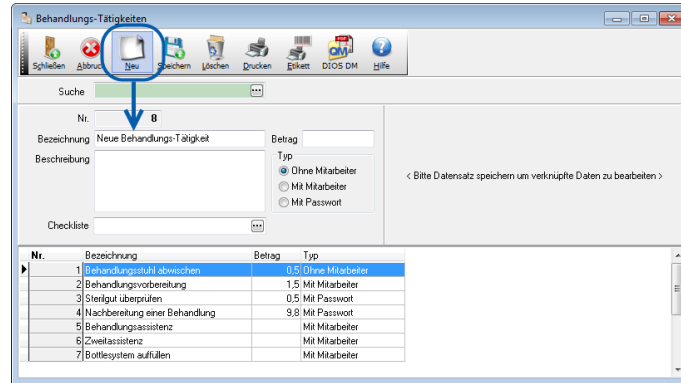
Behandlungs-Tätigkeiten

Schließen Abbruch Neu Speichern Löschen Drucken Etikett DIOS DM Hilfe

Suche

Nr. 8

Bezeichnung Neue Behandlungs-Tätigkeit

Betrag

Beschreibung

Typ
Ohne Mitarbeiter
Mit Mitarbeiter
Mit Passwort

Checkliste

< Bitte Datensatz speichern um verknüpfte Daten zu bearbeiten >

| Nr. | Bezeichnung | Betrag | Typ |
|---|---|---|---|
| 1 | Behandlungsstuhl abwischen | 0,5 | Ohne Mitarbeiter |
| 2 | Behandlungsvorbereitung | 1,5 | Mit Mitarbeiter |
| 3 | Sterilgut überprüfen | 0,5 | Mit Passwort |
| 4 | Nachbereitung einer Behandlung | 9,8 | Mit Passwort |
| 5 | Behandlungsassistenz | | Mit Mitarbeiter |
| 6 | Zweitassistenz | | Mit Mitarbeiter |
| 7 | Bottlesystem auffüllen | | Mit Mitarbeiter |